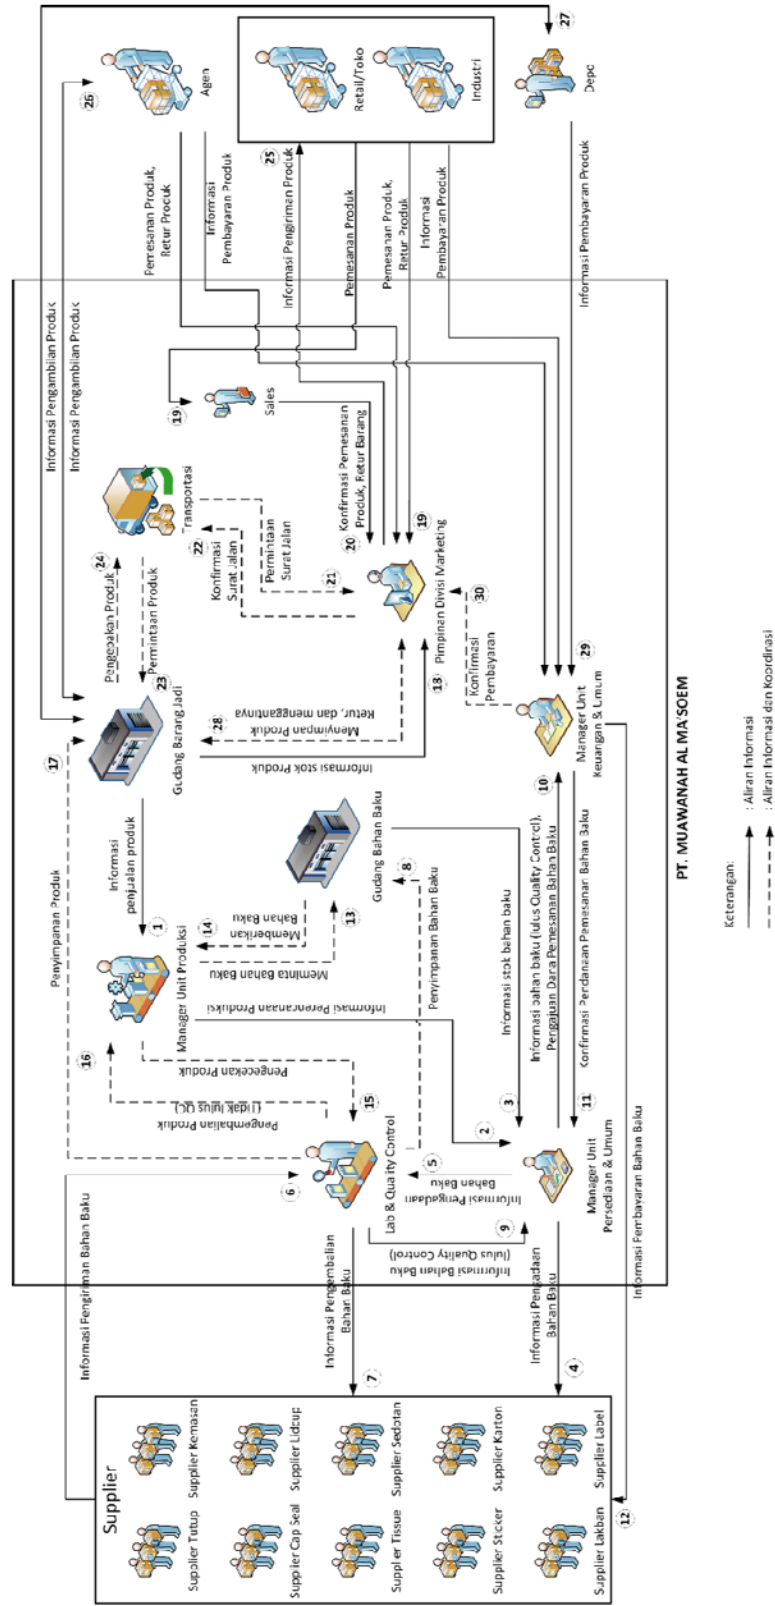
Agen
Retail/Toko
Industri
Depo
27
26
25
Pemesanan Produk, Retur Produk
Informasi Pembayaran Produk
Informasi Pengiriman Produk
Pemesanan Produk
Pemesanan Produk, Retur Produk
Informasi Pembayaran Produk
Informasi Pembayaran Produk
Informasi Pengambilan Produk
Informasi Pengambilan Produk
19
Sales
Transportasi
24
Pengecekan Produk
Permintaan Produk
23
22
Konfirmasi Surat Jalan
Permintaan Surat Jalan
21
20
Konfirmasi Pemesanan Produk, Retur Barang
19
Pimpinan Divisi Marketing
30
Konfirmasi Pembayaran
29
Manager Unit Keuangan & Umum
Gudang Barang Jadi
28
Menyimpan Produk Retur, dan menggantinya
13
Informasi stok Produk
17
Penyimpanan Produk
Informasi penjualan produk
1
Manager Unit Produksi
14
Memberikan Bahan Baku
13
Meminta Bahan Baku
Gudang Bahan Baku
8
Penyimpanan Bahan Baku
Informasi Perencanaan Produksi
Informasi stok bahan baku
Informasi bahan baku (lulus Quality Control), Pengajuan Dana Pemesanan Bahan Baku
10
Konfirmasi Perdanaan Pemesanan Bahan Baku
11
16
Pengembalian Produk (tidak lulus QC)
Pengecekan Produk
15
2
3
Lab & Quality Control
6
5
Informasi Pengadaan Bahan Baku
9
Informasi Bahan Baku (lulus Quality Control)
Manager Unit Persediaan & Umum
Informasi Pengiriman Bahan Baku
Informasi Pengembalian Bahan Baku
7
Informasi Pengadaan Bahan Baku
4
Informasi Pembayaran Bahan Baku
12
Supplier
Supplier Tutup
Supplier Kemasan
Supplier Cap Seal
Supplier Lidcup
Supplier Tissue
Supplier Sedotan
Supplier Sticker
Supplier Karton
Supplier Lakban
Supplier Label
PT. MUAWANAH AL MA'SOEM
Keterangan:
: Aliran Informasi
: Aliran Informasi dan Koordinasi